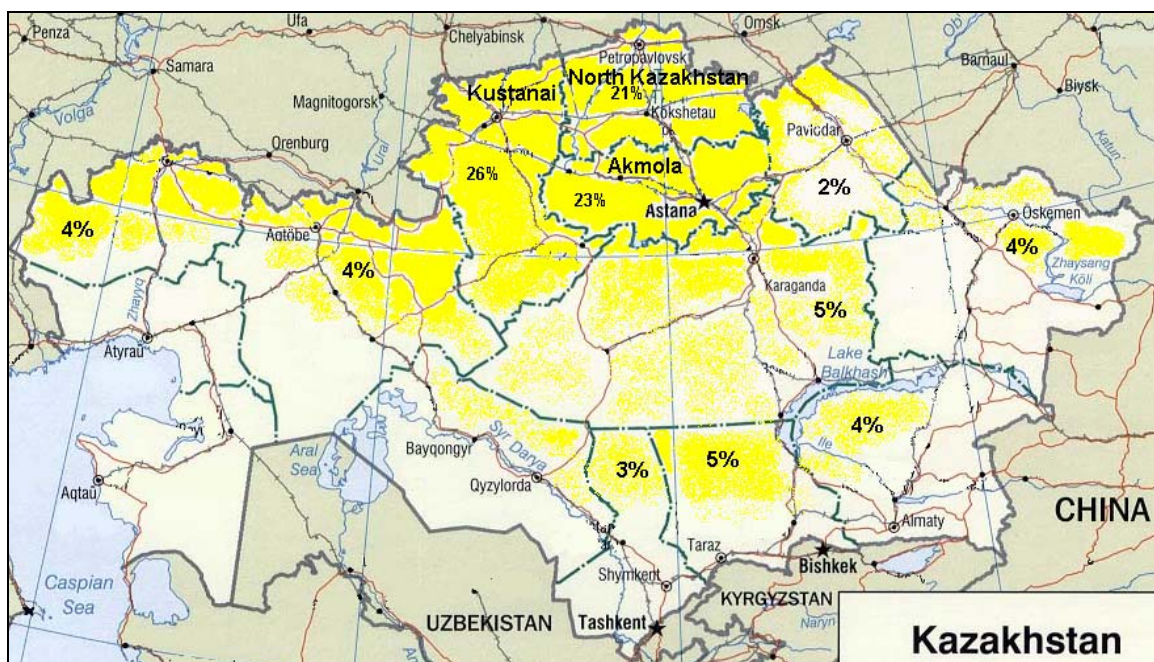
Penza
Ufa
Chelyabinsk
Omsk
Petropavlovsk
Barnaul
Biysk
Samara
North Kazakhstan
Magnitogorsk
Kustanai
21%
Volga
Kokshetau
Pavlodar
Orenburg
Ural
Katun
26%
Akmola
2%
23%
Astana
4%
Öskemen
4%
Aqtöbe
4%
Zhaysang Köli
Karaganda
Zhayyq
5%
Atyrau
Lake Balkhash
4%
Ile
Aral Sea
Bayqongyr
Syr Darya
3%
5%
Aqtau
Qyzylorda
CHINA
Almaty
Taraz
Bishkek
Caspian Sea
Shymkent
KYRGYZSTAN
Naryn
UZBEKISTAN
Tashkent
Kazakhstan